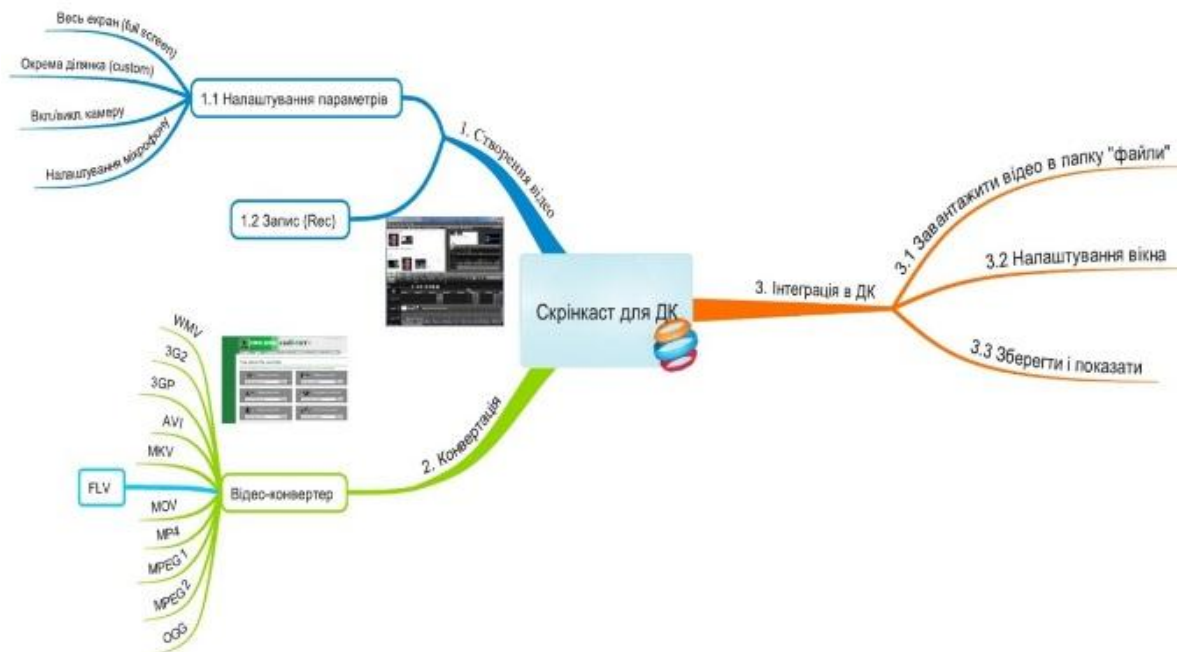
Скрінкаст для ДК

1. Створення відео

1.1 Налаштування параметрів

Весь екран (full screen)

Окрема ділянка (custom)

Вкл/викл. камеру

Налаштування мікрофону

1.2 Запис (Rec)

2. Конвертація

Відео-конвертер

WMV

3G2

3GP

AVI

MKV

FLV

MOV

MP4

MPEG 1

MPEG 2

OGG

3. Інтеграція в ДК

3.1 Завантажити відео в папку "файли"

3.2 Налаштування вікна

3.3 Зберегти і показати